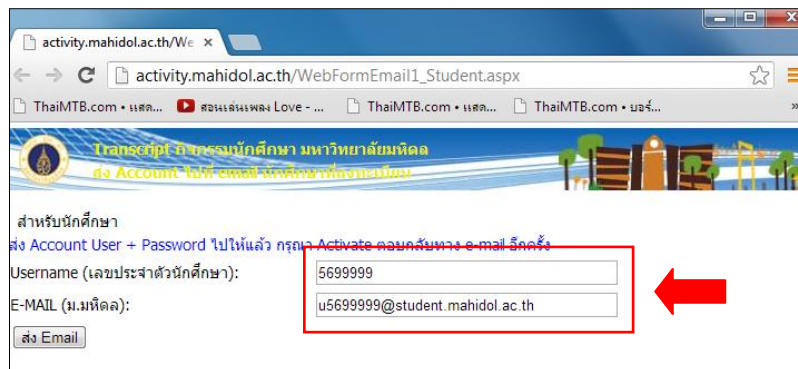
activity.mahidol.ac.th/We ×

activity.mahidol.ac.th/WebFormEmail1_Student.aspx

ThaiMTB.com • แสด... สอนเล่นเพลง Love - ... ThaiMTB.com • แสด... ThaiMTB.com • บอร์...

Transcript กิจกรรมนักศึกษา มหาวิทยาลัยมหิดล
ส่ง Account ไปที่ email นักศึกษาที่ลงทะเบียน

สำหรับนักศึกษา
ส่ง Account User + Password ไปให้แล้ว กรุณา Activate ตอบกลับทาง e-mail อีกครั้ง

Username (เลขประจำตัวนักศึกษา): 5699999
E-MAIL (ม.มหิดล): u5699999@student.mahidol.ac.th

ส่ง Email